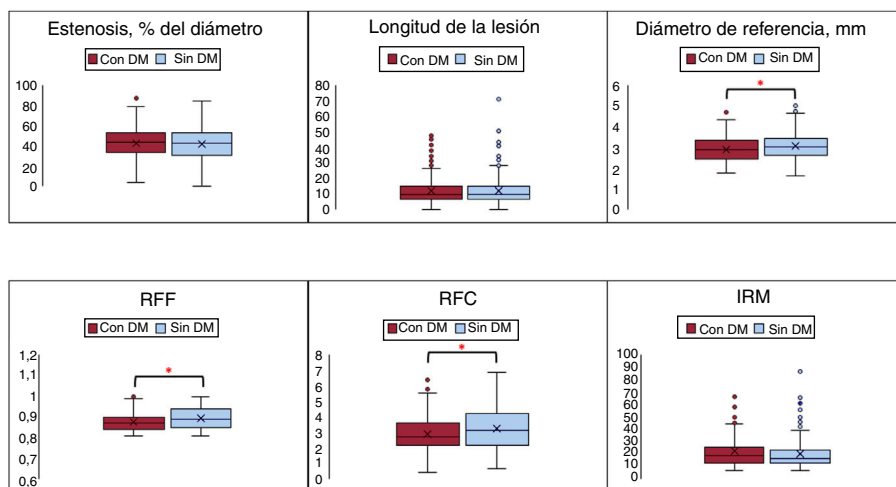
Estenosis, % del diámetro
Con DM Sin DM
100
80
60
40
20
0

Longitud de la lesión
Con DM Sin DM
80
70
60
50
40
30
20
10
0

Diámetro de referencia, mm
Con DM Sin DM
*
6
5
4
3
2
1
0

RFF
Con DM Sin DM
*
1,2
1,1
1
0,9
0,8
0,7
0,6

RFC
Con DM Sin DM
*
8
7
6
5
4
3
2
1
0

IRM
Con DM Sin DM
100
90
80
70
60
50
40
30
20
10
0